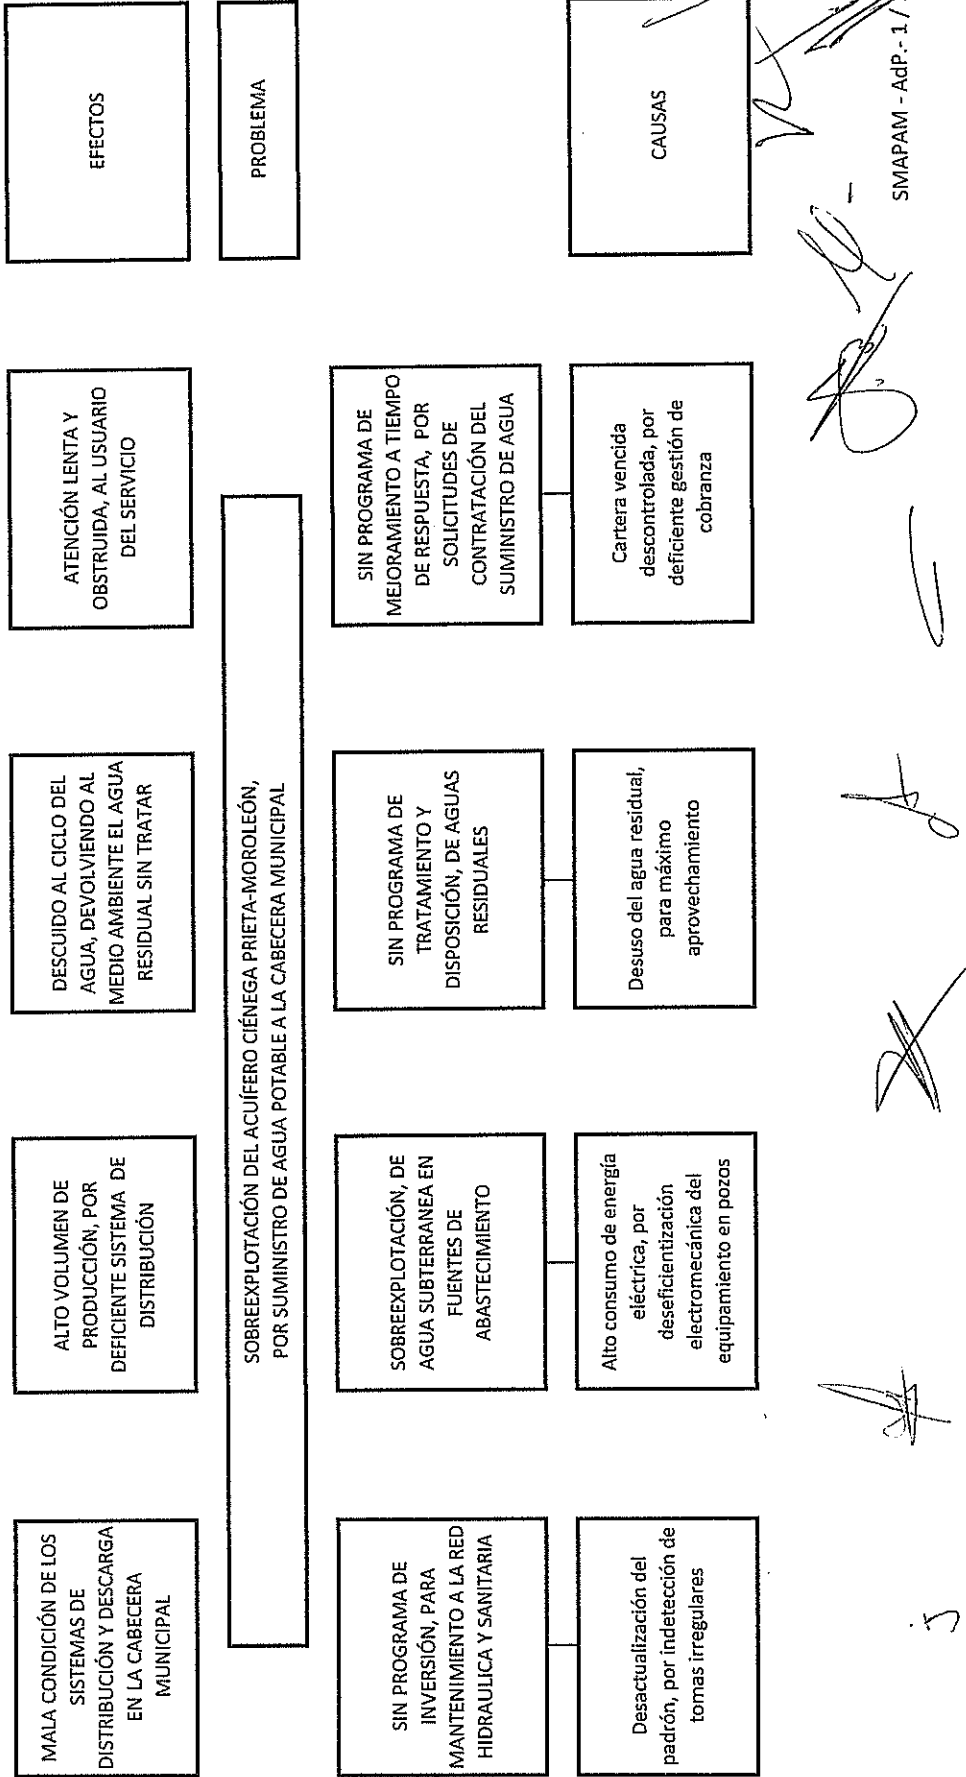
EFECTOS

PROBLEMA

CAUSAS

SMAPAM - AdP.- 1 /

MALA CONDICIÓN DE LOS SISTEMAS DE DISTRIBUCIÓN Y DESCARGA EN LA CABECERA MUNICIPAL

ALTO VOLUMEN DE PRODUCCIÓN, POR DEFICIENTE SISTEMA DE DISTRIBUCIÓN

DESCUIDO AL CICLO DEL AGUA, DEVOLVIENDO AL MEDIO AMBIENTE EL AGUA RESIDUAL SIN TRATAR

ATENCIÓN LENTA Y OBSTRUIDA, AL USUARIO DEL SERVICIO

SOBREEXPLOTACIÓN DEL ACUÍFERO CIÉNEGA PRIETA-MOROLEÓN, POR SUMINISTRO DE AGUA POTABLE A LA CABECERA MUNICIPAL

SIN PROGRAMA DE INVERSIÓN, PARA MANTENIMIENTO A LA RED HIDRAULICA Y SANITARIA

SOBREEXPLOTACIÓN, DE AGUA SUBTERRANEA EN FUENTES DE ABASTECIMIENTO

SIN PROGRAMA DE TRATAMIENTO Y DISPOSICIÓN, DE AGUAS RESIDUALES

SIN PROGRAMA DE MEJORAMIENTO A TIEMPO DE RESPUESTA, POR SOLICITUDES DE CONTRATACIÓN DEL SUMINISTRO DE AGUA

Desactualización del padrón, por indetección de tomas irregulares

Alto consumo de energía eléctrica, por desefcientización electromecánica del equipamiento en pozos

Desuso del agua residual, para máximo aprovechamiento

Cartera vencida descontrolada, por deficiente gestión de cobranza